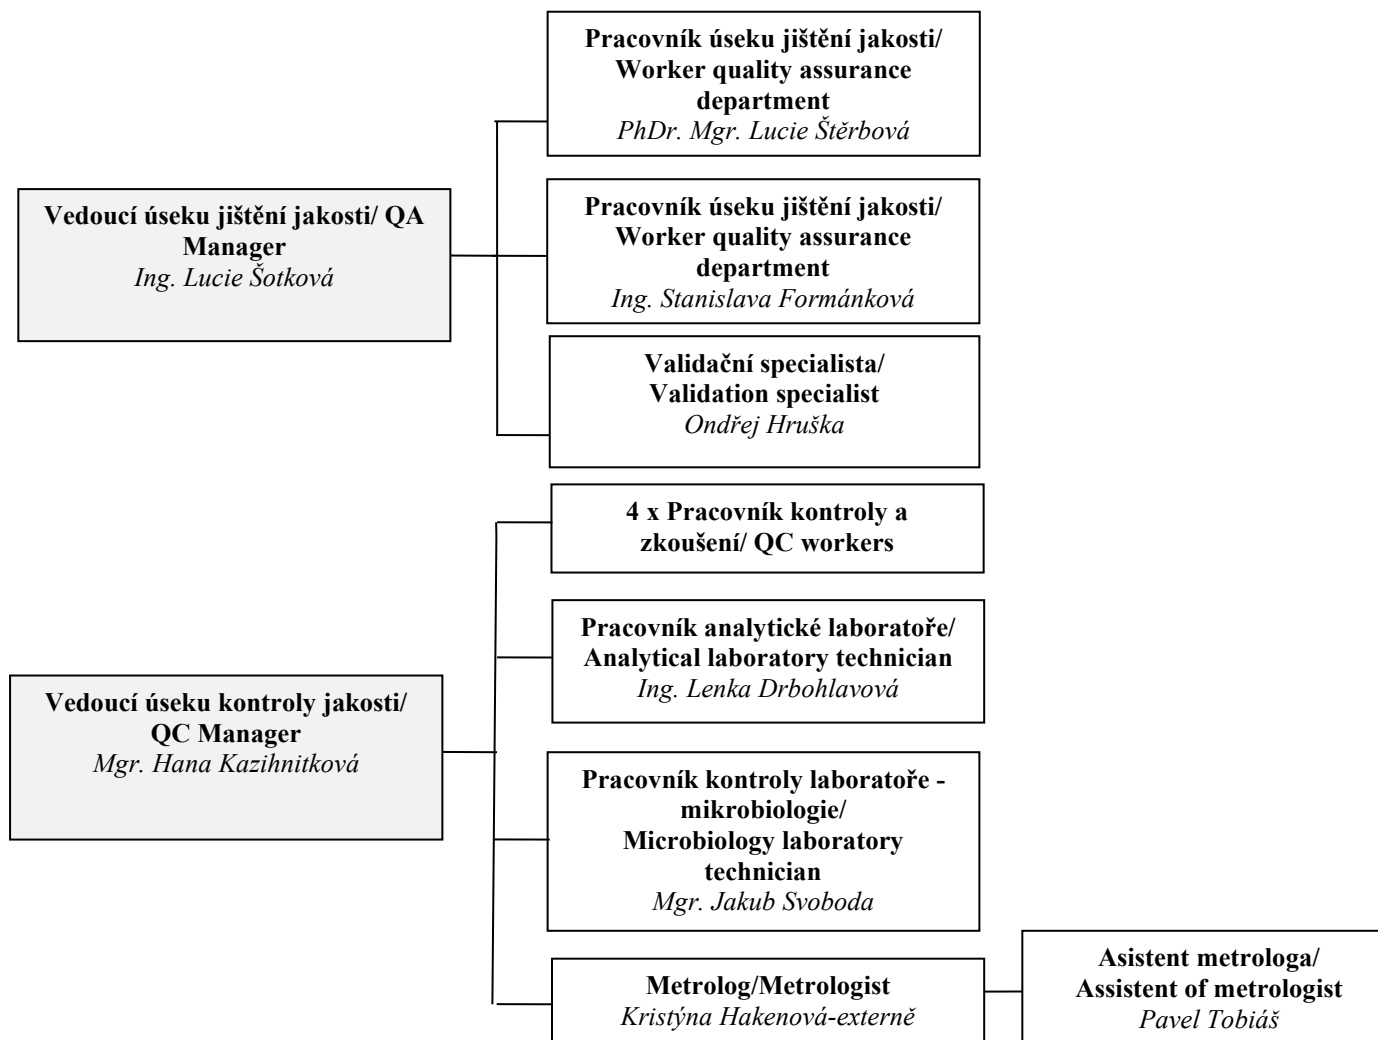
Vedoucí úseku jištění jakosti/ QA Manager
Ing. Lucie Šotková

Pracovník úseku jištění jakosti/ Worker quality assurance department
PhDr. Mgr. Lucie Štěrbová

Pracovník úseku jištění jakosti/ Worker quality assurance department
Ing. Stanislava Formánková

Validační specialista/ Validation specialist
Ondřej Hruška

Vedoucí úseku kontroly jakosti/ QC Manager
Mgr. Hana Kazihnitková

4 x Pracovník kontroly a zkoušení/ QC workers

Pracovník analytické laboratoře/ Analytical laboratory technician
Ing. Lenka Drbohlavová

Pracovník kontroly laboratoře - mikrobiologie/ Microbiology laboratory technician
Mgr. Jakub Svoboda

Metrolog/Metrologist
Kristýna Hakenová-externě

Asistent metrologa/ Assistent of metrologist
Pavel Tobiáš